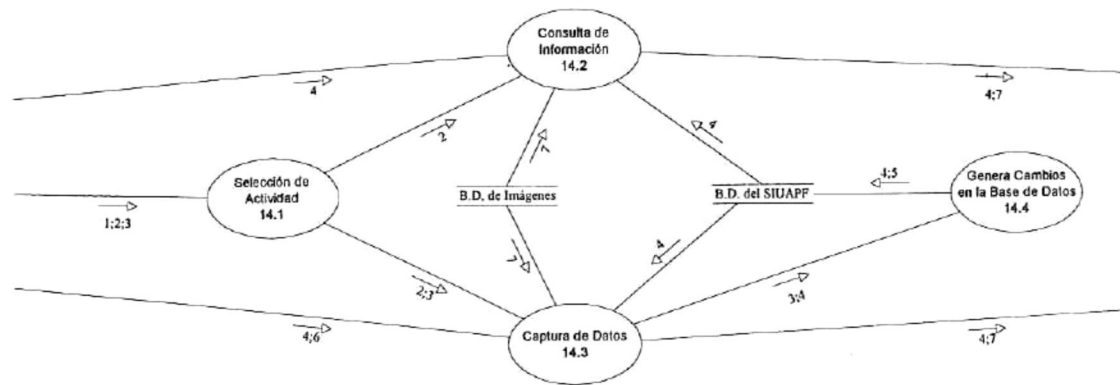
Consulta de Información
14.2

4

4;7

2

7

4

Selección de Actividad
14.1

1;2;3

B.D. de Imágenes

B.D. del SIUAPF

4;5

Genera Cambios en la Base de Datos
14.4

7

4

2;3

3;4

4;6

Captura de Datos
14.3

4;7